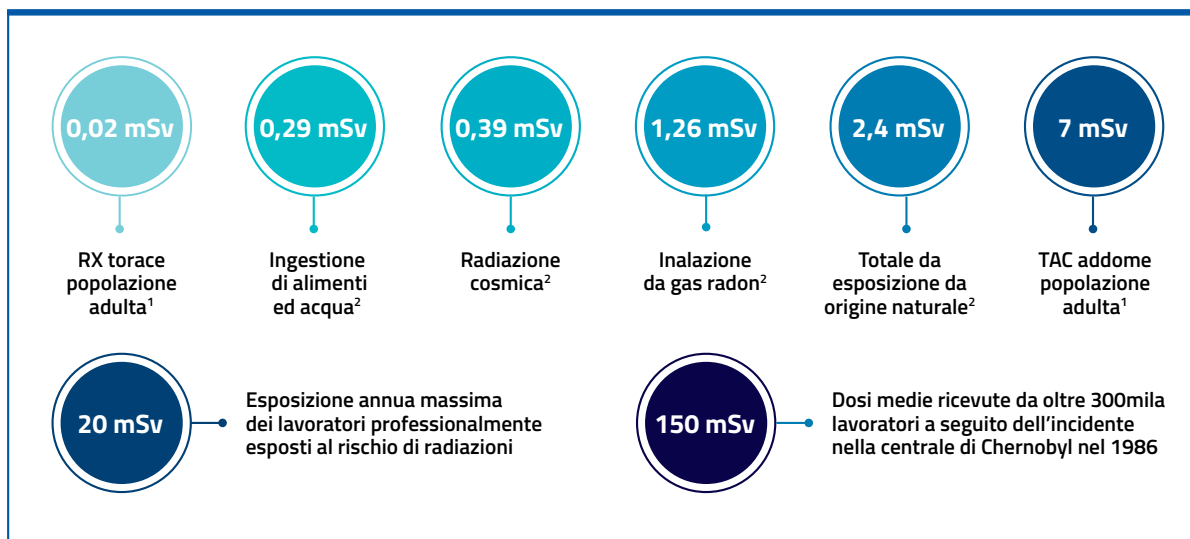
0,02 mSv

RX torace popolazione adulta$^1$

0,29 mSv

Ingestione di alimenti ed acqua$^2$

0,39 mSv

Radiazione cosmica$^2$

1,26 mSv

Inalazione da gas radon$^2$

2,4 mSv

Totale da esposizione da origine naturale$^2$

7 mSv

TAC addome popolazione adulta$^1$

20 mSv

Esposizione annua massima dei lavoratori professionalmente esposti al rischio di radiazioni

150 mSv

Dosi medie ricevute da oltre 300mila lavoratori a seguito dell'incidente nella centrale di Chernobyl nel 1986